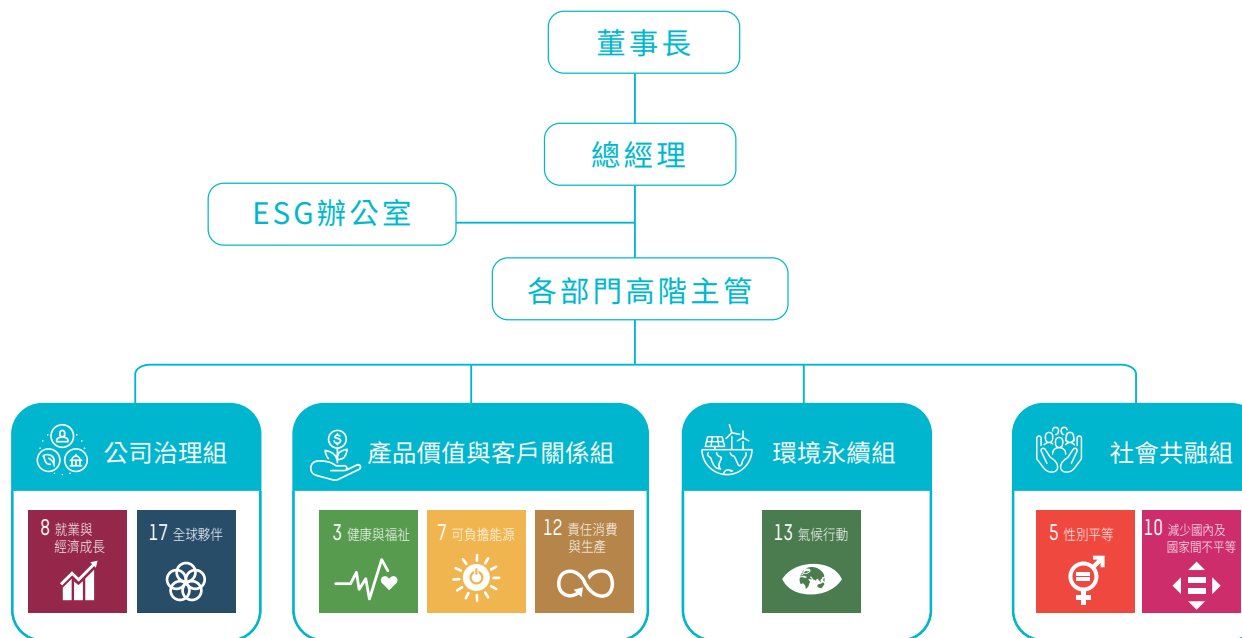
董事長

總經理

ESG辦公室

各部門高階主管

公司治理組

8 就業與經濟成長

17 全球夥伴

產品價值與客戶關係組

3 健康與福祉

7 可負擔能源

12 責任消費與生產

環境永續組

13 氣候行動

社會共融組

5 性別平等

10 減少國內及國家間不平等